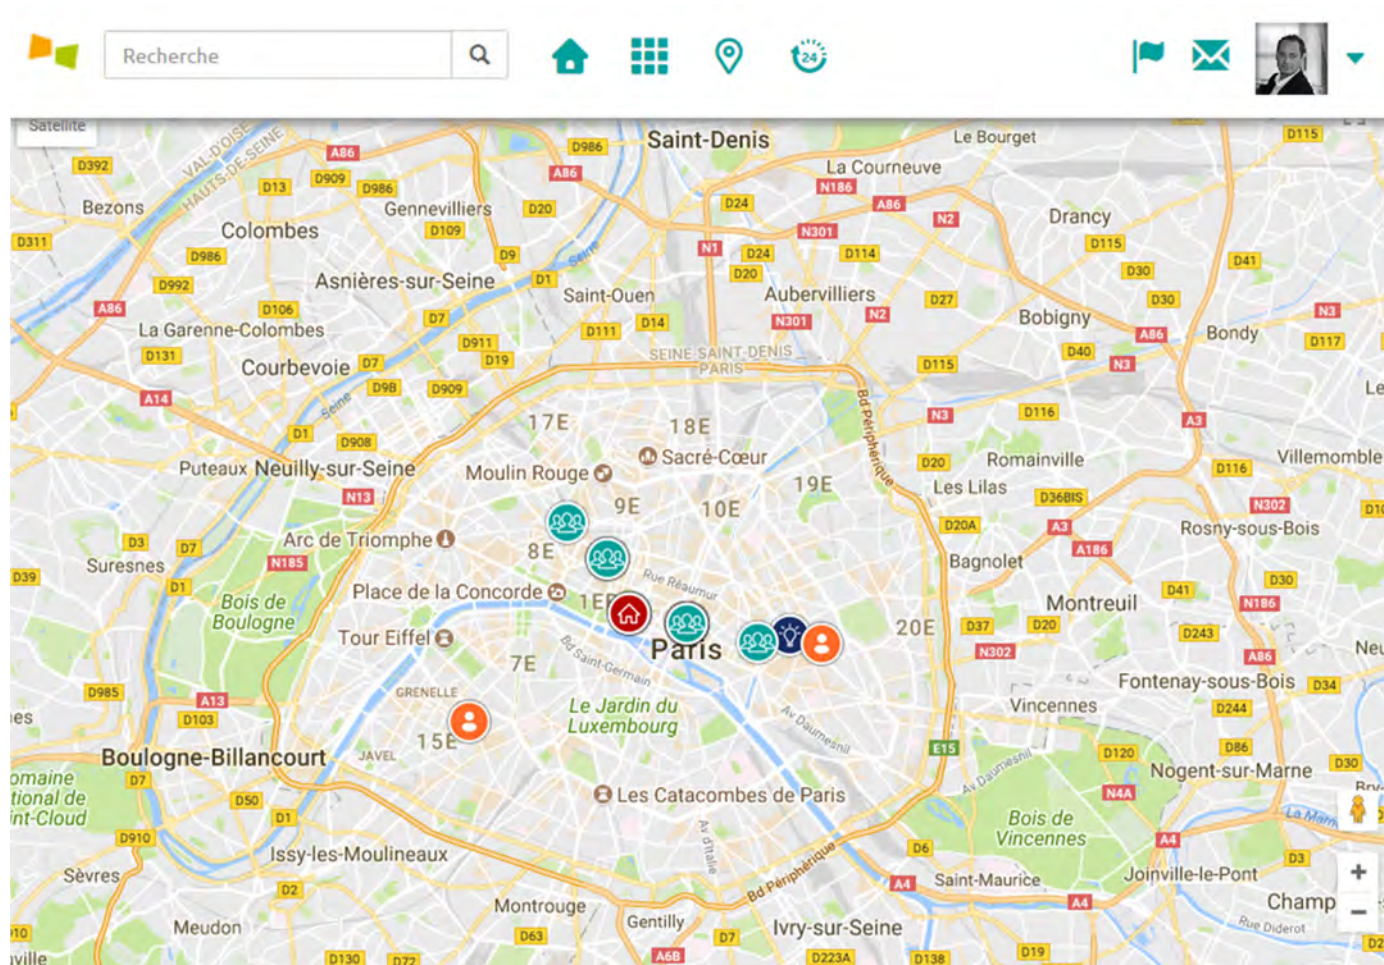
Recherche

Satellite

Saint-Denis
Le Bourget
La Courneuve
Drancy
Bezons
Colombes
Gennevilliers
Asnières-sur-Seine
Saint-Ouen
Aubervilliers
Bobigny
Bondy
La Garenne-Colombes
Courbevoie
SEINE-SAINT-DENIS
PARIS
17E
18E
Sacré-Cœur
19E
Romainville
Les Lilas
Villemomble
Puteaux
Neuilly-sur-Seine
Moulin Rouge
9E
10E
Rosny-sous-Bois
Arc de Triomphe
8E
Bagnolet
Suresnes
Bois de Boulogne
Place de la Concorde
1ER
Rue Réaumur
Montreuil
Tour Eiffel
Paris
20E
7E
Bd Saint-Germain
Fontenay-sous-Bois
GRENELLE
Le Jardin du Luxembourg
Vincennes
15E
Av Daumesnil
Boulogne-Billancourt
JAVEL
Nogent-sur-Marne
Les Catacombes de Paris
Bois de Vincennes
Issy-les-Moulineaux
Sèvres
Saint-Maurice
Joinville-le-Pont
Champ
Meudon
Montrouge
Gentilly
Ivry-sur-Seine
Bd Périphérique
La Marne
Rue Diderot
Av d'Italie
VAL-D'OISE
HAUTS-DE-SEINE
Seine
Bd Périphérique
omaine
tional de
int-Cloud
ville
Le
Neu
Bry
A86
D392
D13
D909
D986
D20
D24
N186
A86
N2
D115
D41
N3
D311
D986
D9
D1
N1
D24
N301
D114
D30
D992
D106
D7
D20
D14
N301
N2
D27
D30
A86
D117
A86
D131
D911
D19
D111
D40
N3
A14
D98
D909
D115
D1
D908
N3
D116
A3
N13
D20
D116
D36BIS
N302
D3
D7
D20A
A3
D10
N185
A186
D39
D1
D30
D41
N186
D37
D20
D243
N302
A86
D985
A13
D34
D103
D244
D86
E15
D120
D7
D50
D30
N4A
D1
D910
A4
D6
D2
A4
A4
D3
D63
D7
D10
D130
D72
A6B
D223A
D138
D19
D2
+
−